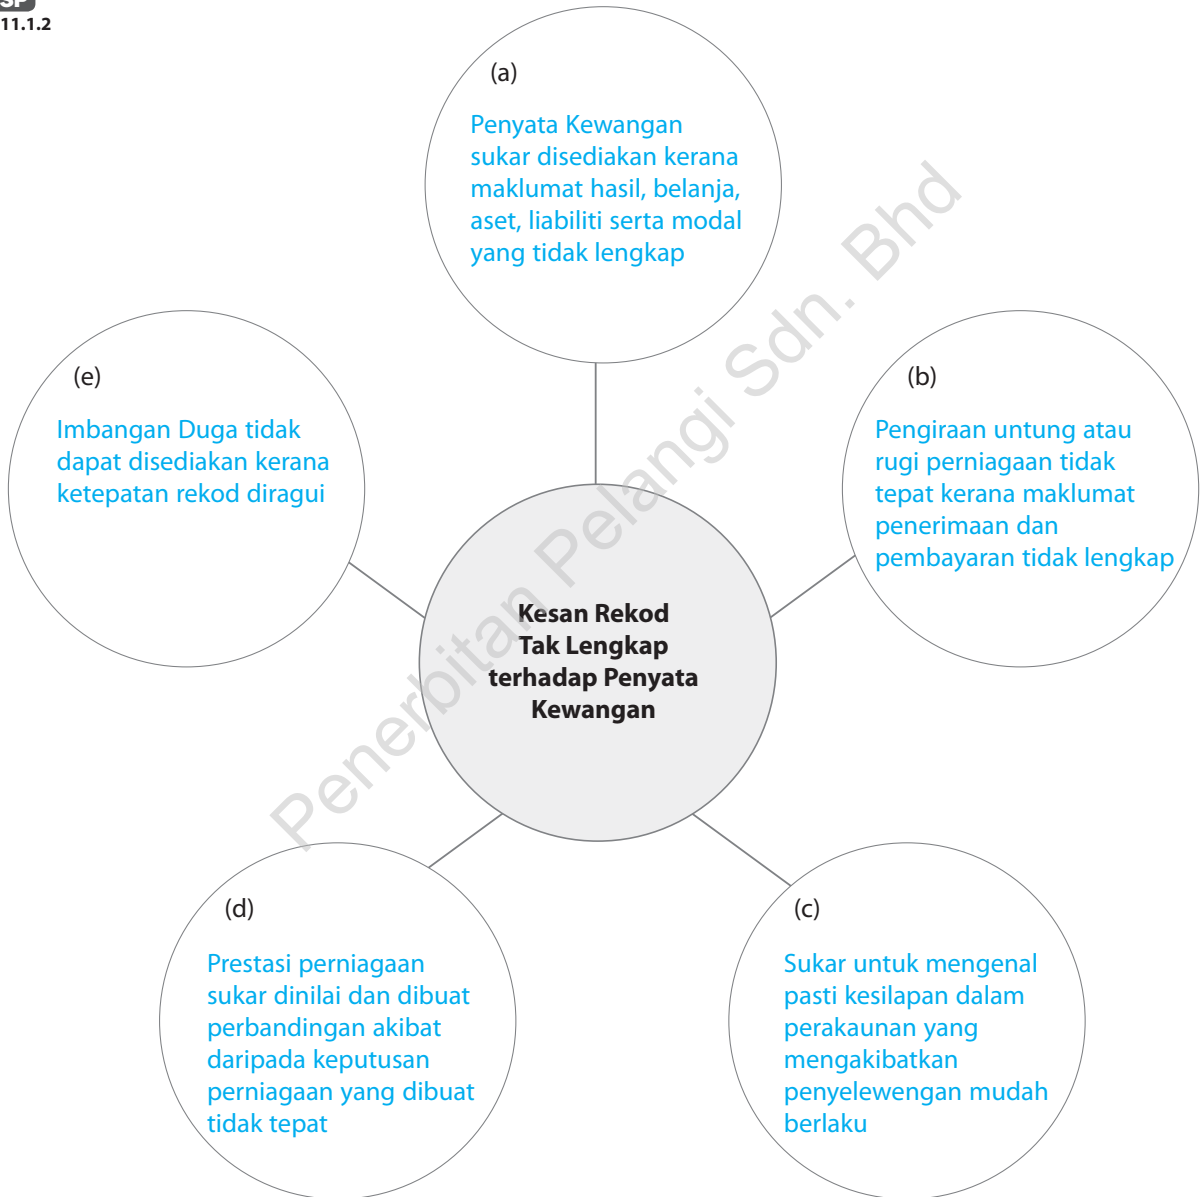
SP
11.1.2

(a)
Penyata Kewangan sukar disediakan kerana maklumat hasil, belanja, aset, liabiliti serta modal yang tidak lengkap

(e)
Imbangan Duga tidak dapat disediakan kerana ketepatan rekod diragui

(b)
Pengiraan untung atau rugi perniagaan tidak tepat kerana maklumat penerimaan dan pembayaran tidak lengkap

Kesan Rekod Tak Lengkap terhadap Penyata Kewangan

(d)
Prestasi perniagaan sukar dinilai dan dibuat perbandingan akibat daripada keputusan perniagaan yang dibuat tidak tepat

(c)
Sukar untuk mengenal pasti kesilapan dalam perakaunan yang mengakibatkan penyelewengan mudah berlaku

Penerbitan Pelangi Sdn. Bhd